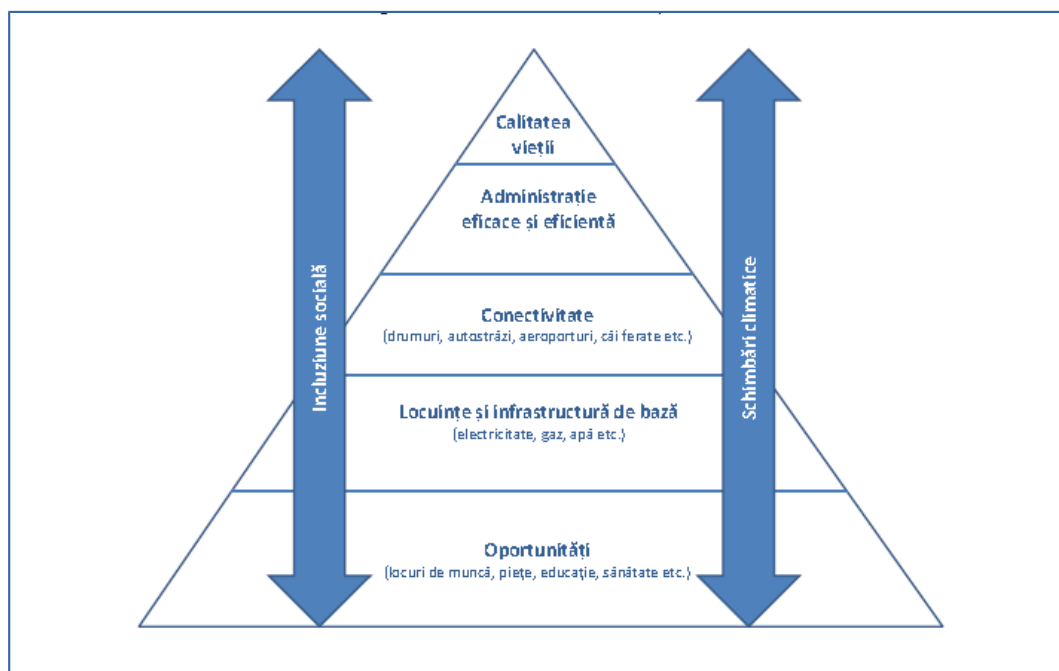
Calitatea vieții

Administrație eficace și eficientă

Conectivitate
(drumuri, autostrăzi, aeroporturi, căi ferate etc.)

Locuințe și infrastructură de bază
(electricitate, gaz, apă etc.)

Oportunități
(locuri de muncă, piețe, educație, sănătate etc.)

Incluziune socială

Schimbări climatice